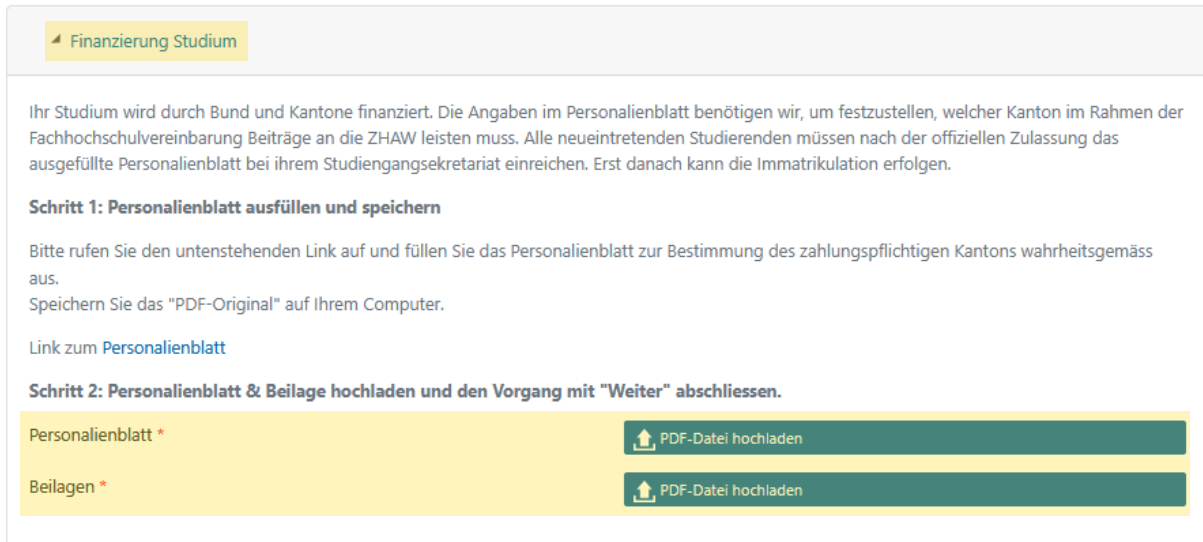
Finanzierung Studium

Ihr Studium wird durch Bund und Kantone finanziert. Die Angaben im Personalienblatt benötigen wir, um festzustellen, welcher Kanton im Rahmen der Fachhochschulvereinbarung Beiträge an die ZHAW leisten muss. Alle neueintretenden Studierenden müssen nach der offiziellen Zulassung das ausgefüllte Personalienblatt bei ihrem Studiengangsekretariat einreichen. Erst danach kann die Immatrikulation erfolgen.

Schritt 1: Personalienblatt ausfüllen und speichern

Bitte rufen Sie den untenstehenden Link auf und füllen Sie das Personalienblatt zur Bestimmung des zahlungspflichtigen Kantons wahrheitsgemäss aus.
Speichern Sie das "PDF-Original" auf Ihrem Computer.

Link zum Personalienblatt

Schritt 2: Personalienblatt & Beilage hochladen und den Vorgang mit "Weiter" abschliessen.

Personalienblatt *
PDF-Datei hochladen

Beilagen *
PDF-Datei hochladen